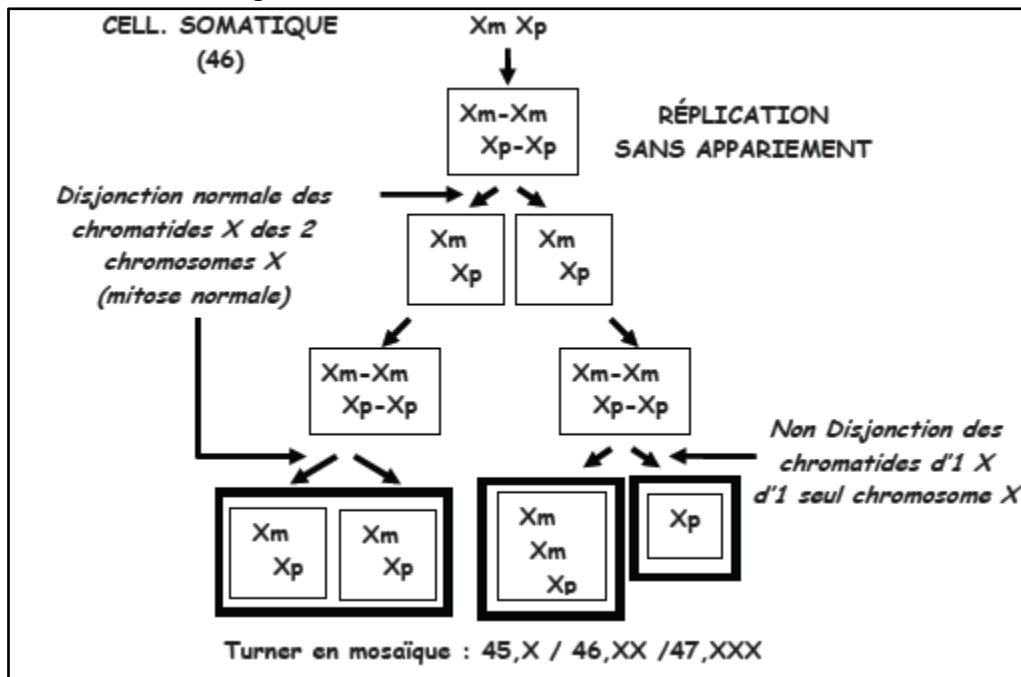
CELL. SOMATIQUE
(46)

Xm Xp

Xm-Xm
Xp-Xp

RÉPLICATION
SANS APPARIEMENT

Disjonction normale des chromatides X des 2 chromosomes X (mitose normale)

Xm
Xp

Xm
Xp

Xm-Xm
Xp-Xp

Xm-Xm
Xp-Xp

Non Disjonction des chromatides d'1 X d'1 seul chromosome X

Xm
Xp

Xm
Xp

Xm
Xm
Xp

Xp

Turner en mosaïque : 45,X / 46,XX /47,XXX